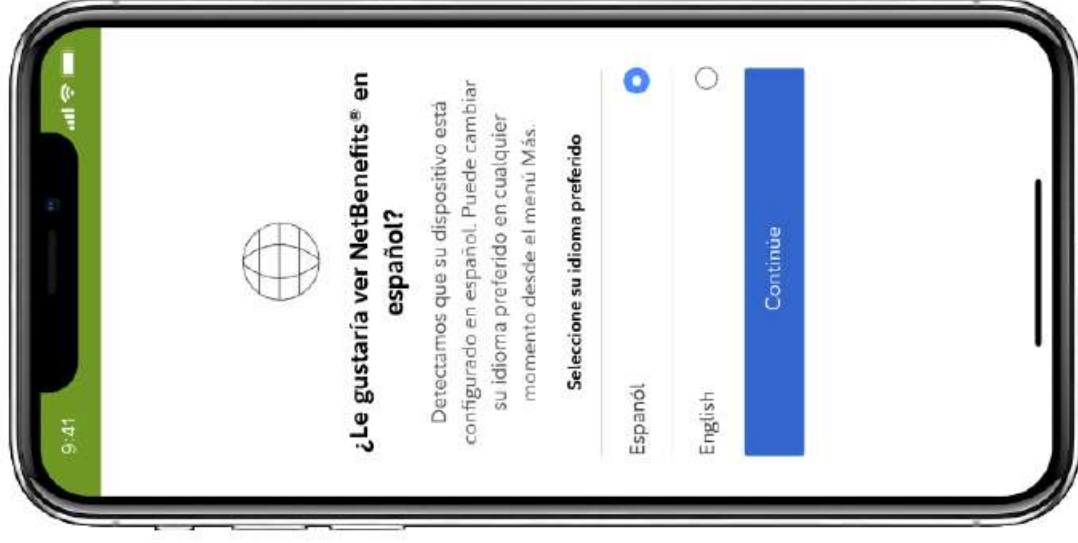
9:41

¿Le gustaría ver NetBenefits® en español?

Detectamos que su dispositivo está configurado en español. Puede cambiar su idioma preferido en cualquier momento desde el menú Más.

Seleccione su idioma preferido

Español

English

Continue